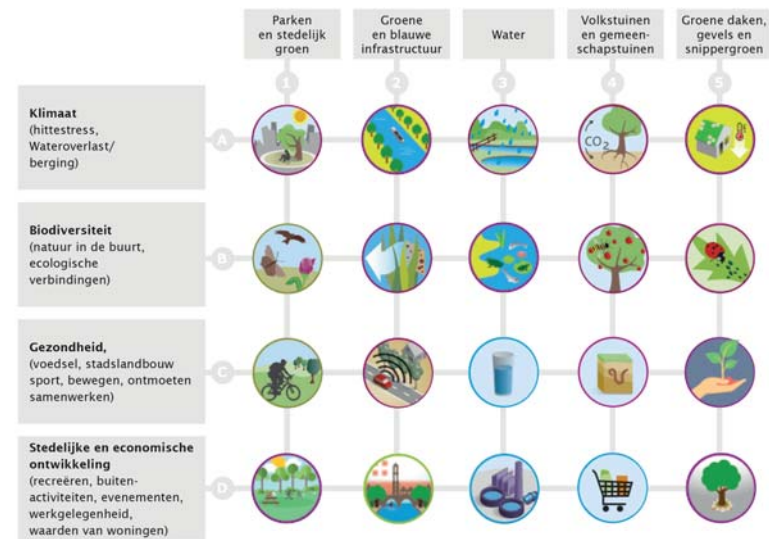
Parken en stedelijk groen
1

Groene en blauwe infrastructuur
2

Water
3

Volkstuinen en gemeenschapstuinen
4

Groene daken, gevels en snippergroen
5

**Klimaat** (hittestress, Wateroverlast/ berging)
A

$CO_2$

**Biodiversiteit** (natuur in de buurt, ecologische verbindingen)
B

**Gezondheid,** (voedsel, stadslandbouw sport, bewegen, ontmoeten samenwerken)
C

**Stedelijke en economische ontwikkeling** (recreëren, buitenactiviteiten, evenementen, werkgelegenheid, waarden van woningen)
D